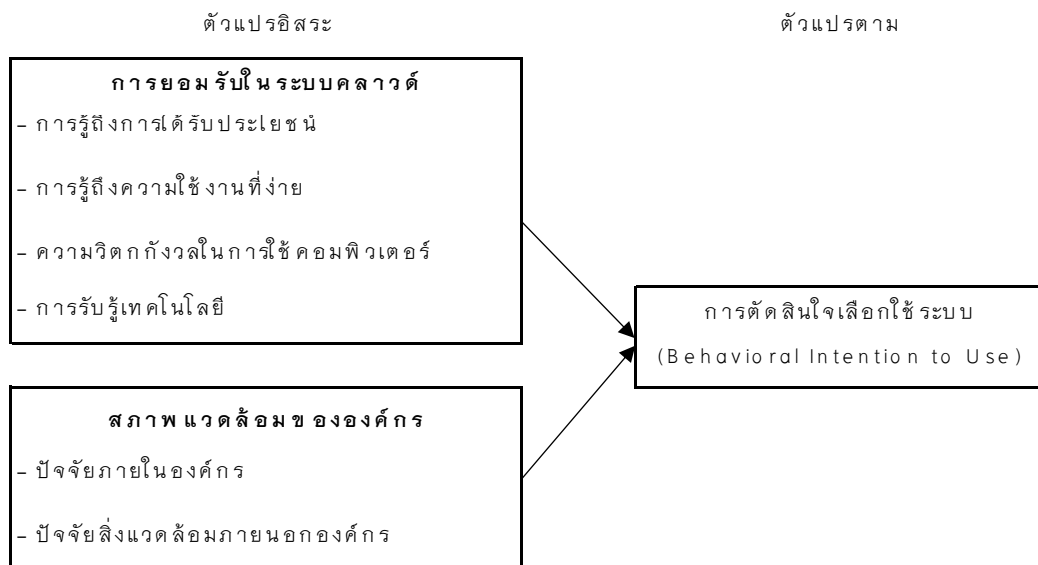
ตัวแปรอิสระ

ตัวแปรตาม

การยอมรับในระบบคลาวด์

- การรู้ถึงการได้รับประโยชน์

- การรู้ถึงความใช้งานที่ง่าย

- ความวิตกกังวลในการใช้คอมพิวเตอร์

- การรับรู้เทคโนโลยี

การตัดสินใจเลือกใช้ระบบ

(Behavioral Intention to Use)

สภาพแวดล้อมขององค์กร

- ปัจจัยภายในองค์กร

- ปัจจัยสิ่งแวดล้อมภายนอกองค์กร